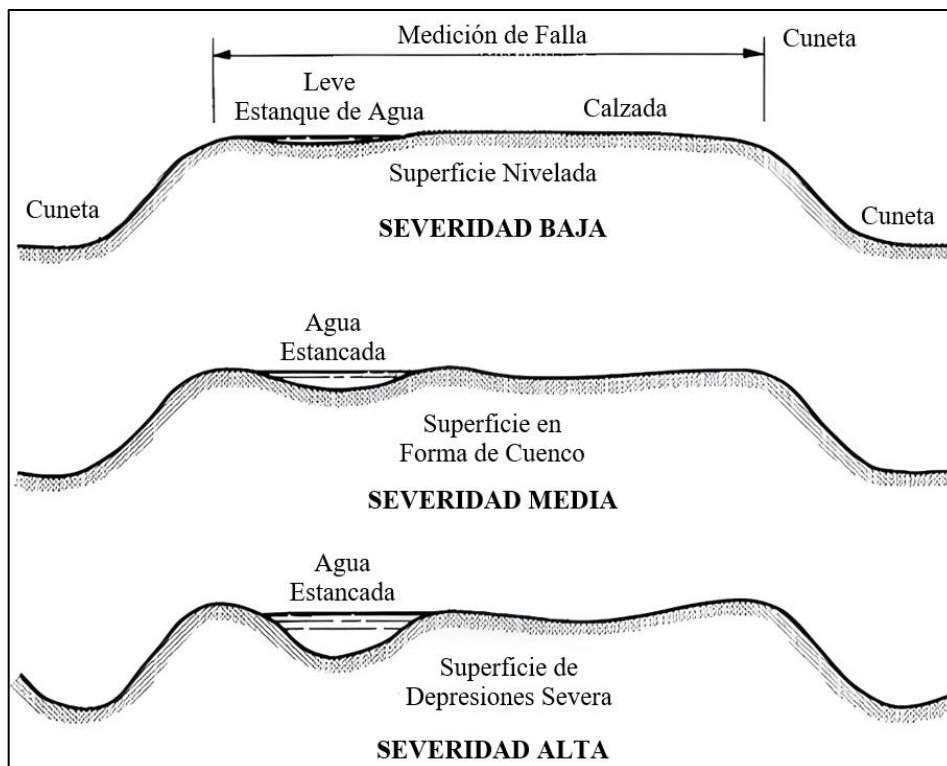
Medición de Falla

Cuneta

Leve
Estanque de Agua

Calzada

Superficie Nivelada

Cuneta

SEVERIDAD BAJA

Cuneta

Agua
Estancada

Superficie en
Forma de Cuenco

SEVERIDAD MEDIA

Agua
Estancada

Superficie de
Depresiones Severa

SEVERIDAD ALTA